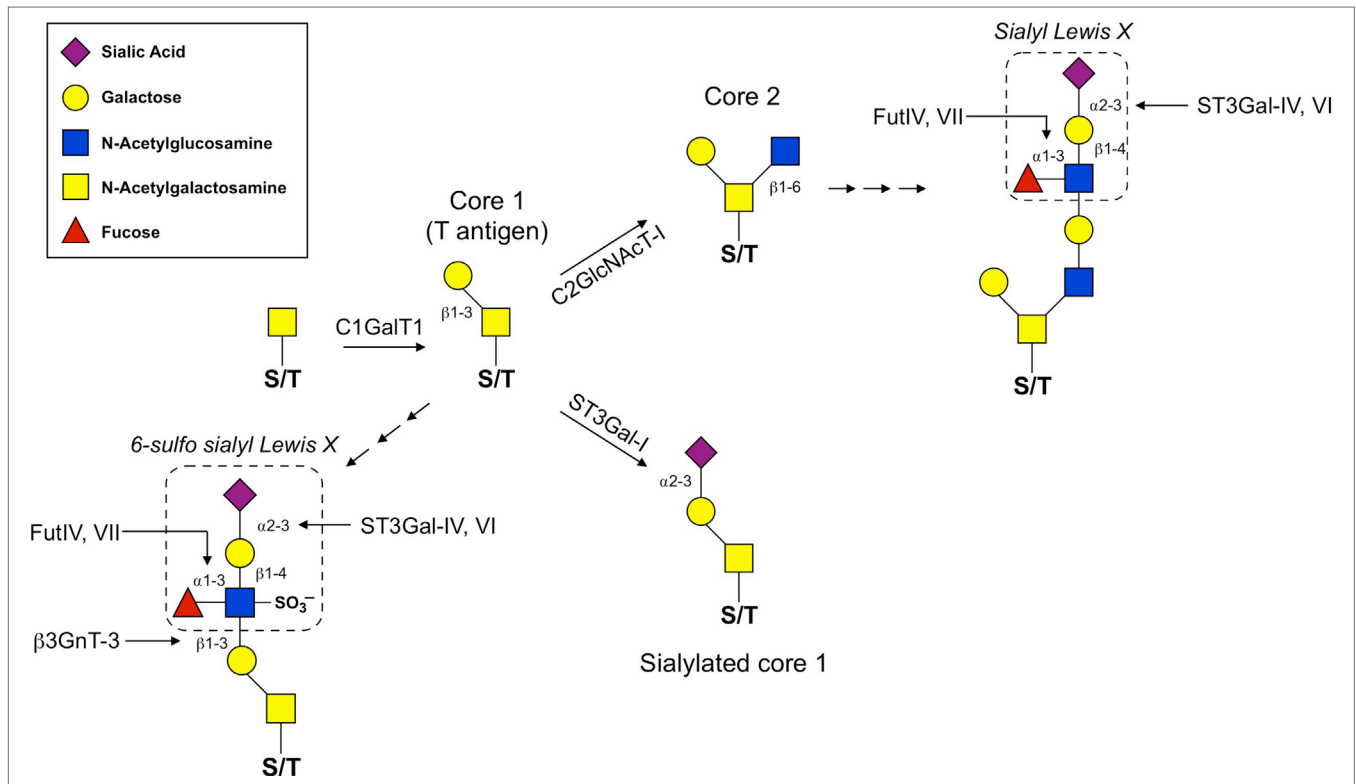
Sialic Acid
Galactose
N-Acetylglucosamine
N-Acetylgalactosamine
Fucose

S/T

C1GalT1

Core 1
(T antigen)

$\beta$1-3

S/T

C2GlcNAcT-I

Core 2

$\beta$1-6

S/T

Sialyl Lewis X

FutIV, VII

$\alpha$2-3

ST3Gal-IV, VI

$\beta$1-4

$\alpha$1-3

S/T

ST3Gal-I

$\alpha$2-3

S/T

Sialylated core 1

6-sulfo sialyl Lewis X

FutIV, VII

$\alpha$2-3

ST3Gal-IV, VI

$\alpha$1-3

$\beta$1-4

$SO_3^-$

$\beta$3GnT-3

$\beta$1-3

S/T